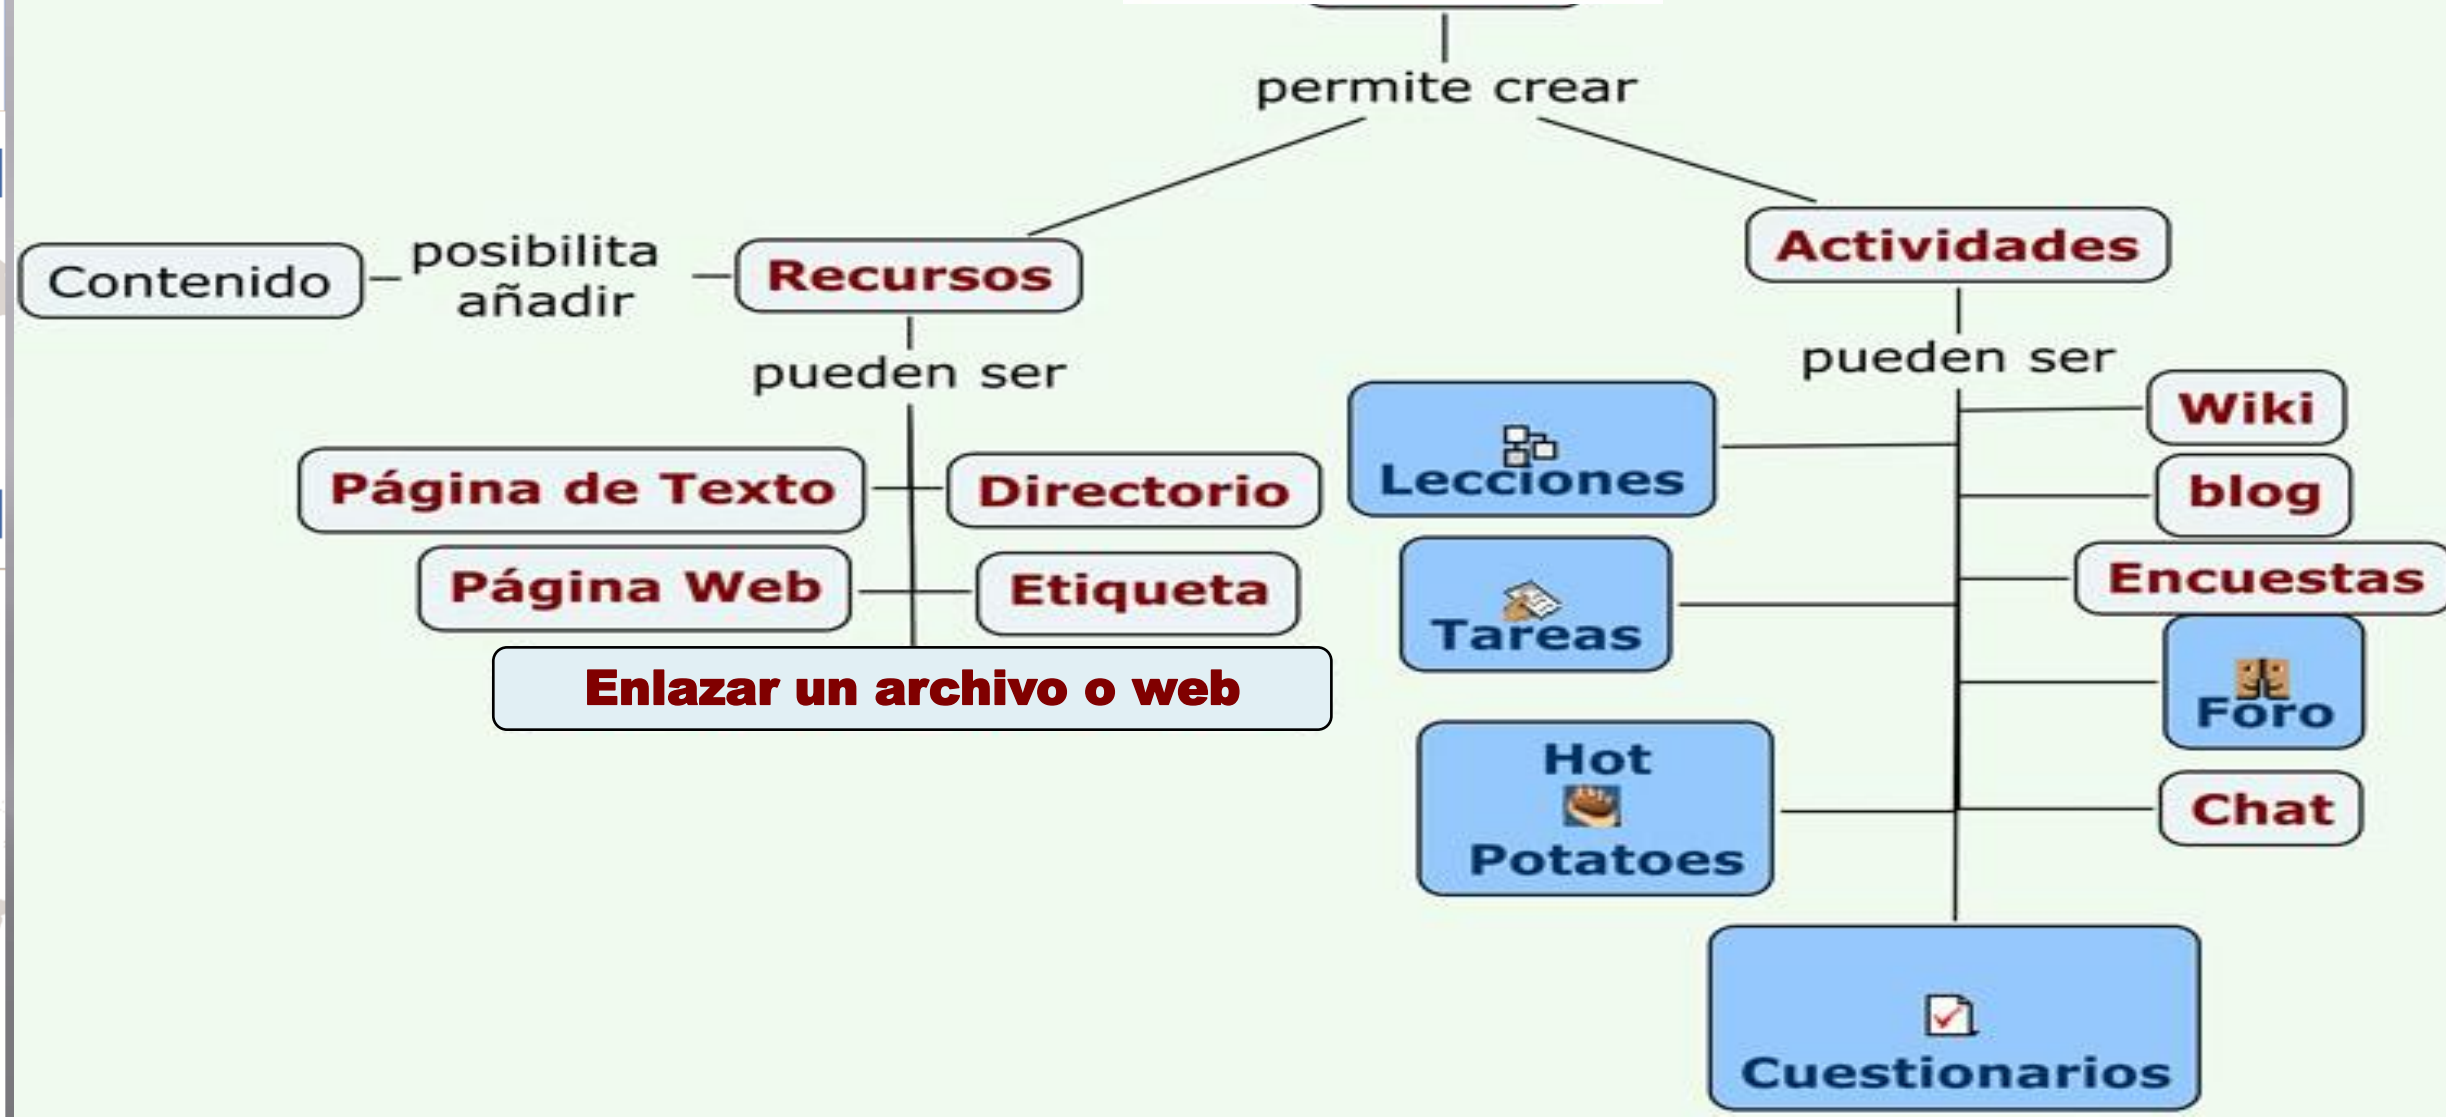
permite crear

Contenido

posibilita añadir

Recursos

Actividades

pueden ser

pueden ser

Página de Texto

Directorio

Página Web

Etiqueta

Enlazar un archivo o web

Lecciones

Tareas

Hot Potatoes

Wiki

blog

Encuestas

Foro

Chat

Cuestionarios